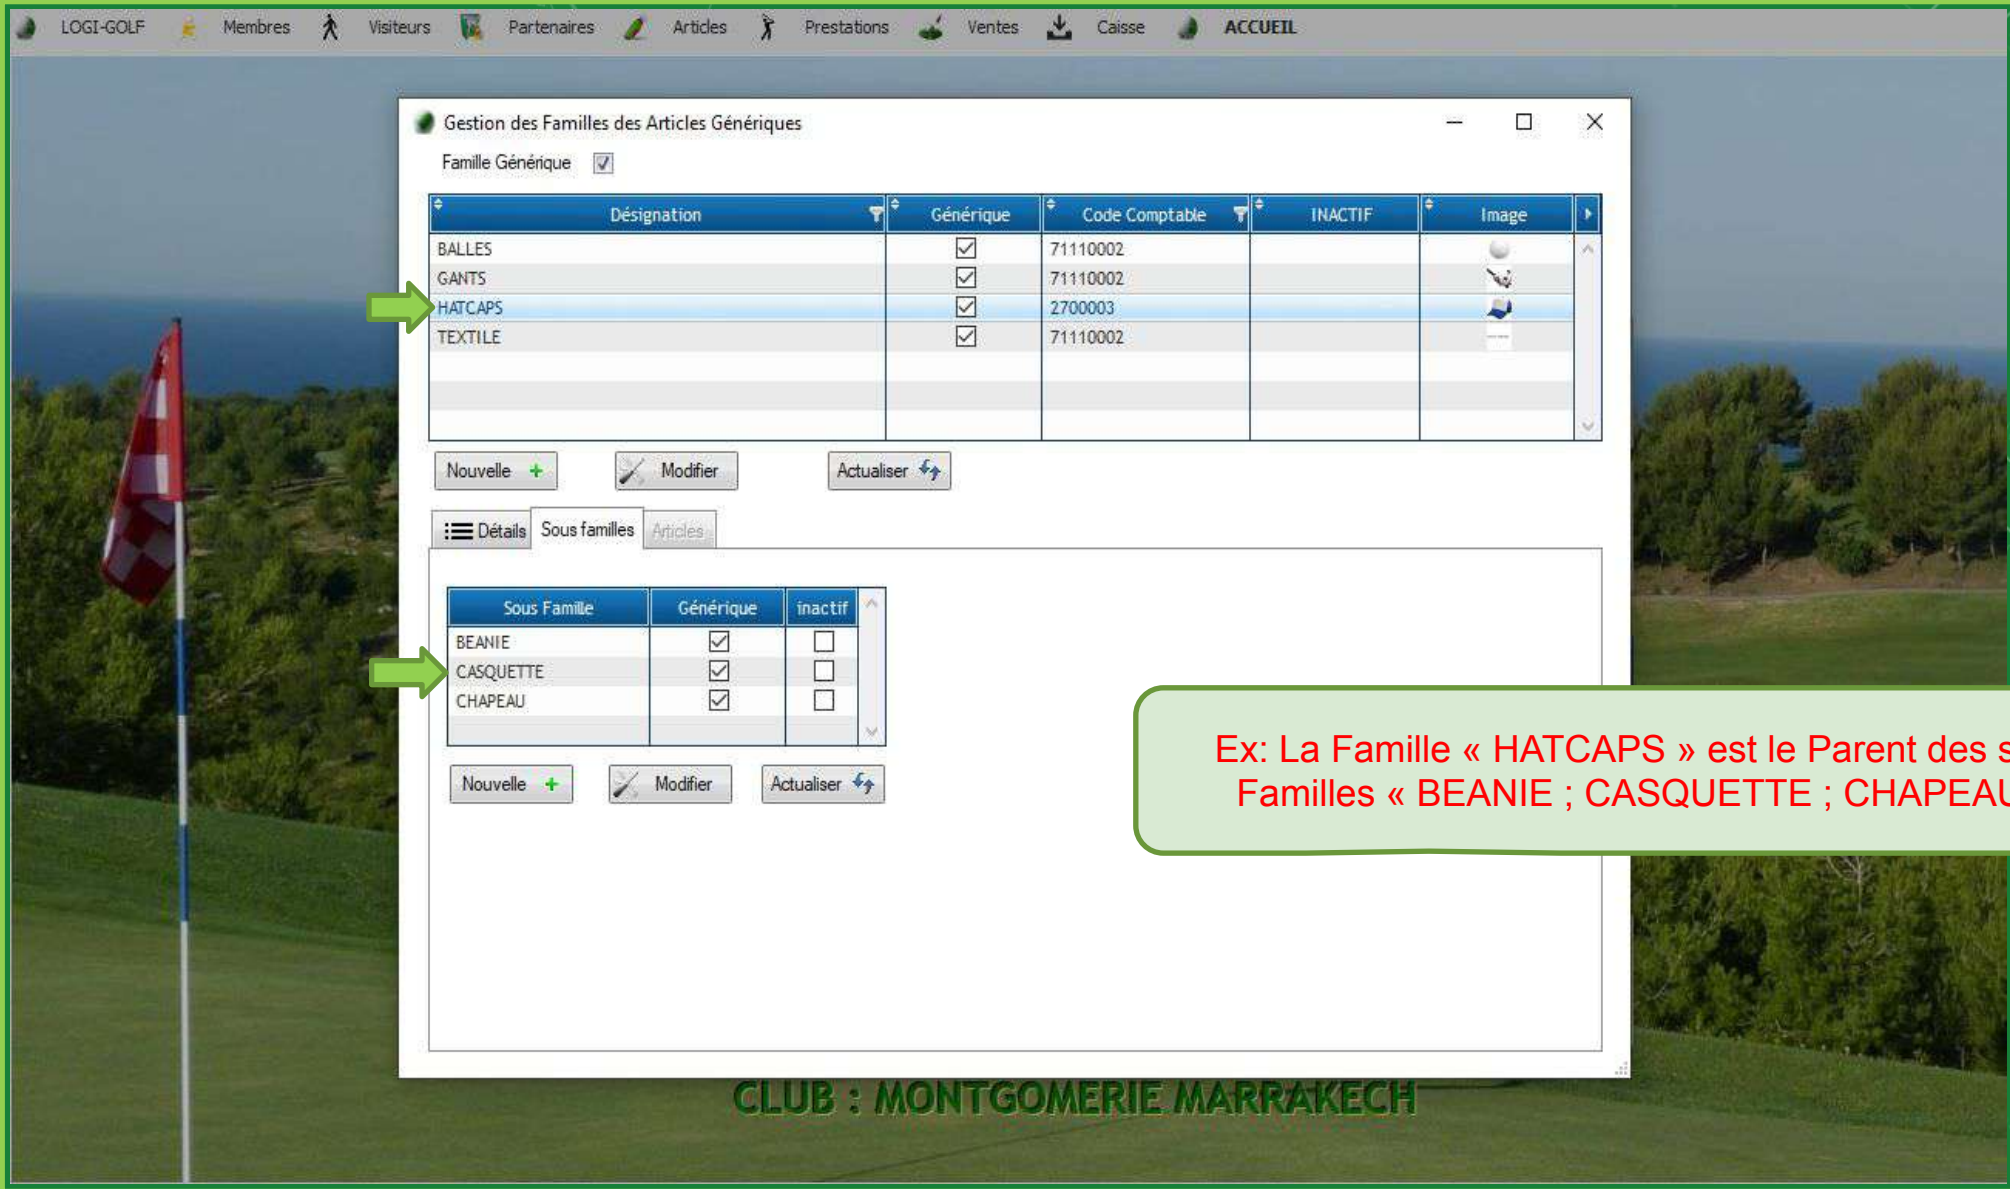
LOGI-GOLF Membres Visiteurs Partenaires Articles Prestations Ventes Caisse ACCUEIL

Gestion des Familles des Articles Génériques

Famille Générique ☑

| Désignation | Générique | Code Comptable | INACTIF | Image |
|---|---|---|---|---|
| BALLES | ☑ | 71110002 | | |
| GANTS | ☑ | 71110002 | | |
| HATCAPS | ☑ | 2700003 | | |
| TEXTILE | ☑ | 71110002 | | |

Nouvelle + Modifier Actualiser

Détails Sous familles Articles

| Sous Famille | Générique | inactif |
|---|---|---|
| BEANIE | ☑ | ☐ |
| CASQUETTE | ☑ | ☐ |
| CHAPEAU | ☑ | ☐ |

Nouvelle + Modifier Actualiser

Ex: La Famille « HATCAPS » est le Parent des s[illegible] Familles « BEANIE ; CASQUETTE ; CHAPEAU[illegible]

CLUB : MONTGOMERIE MARRAKECH